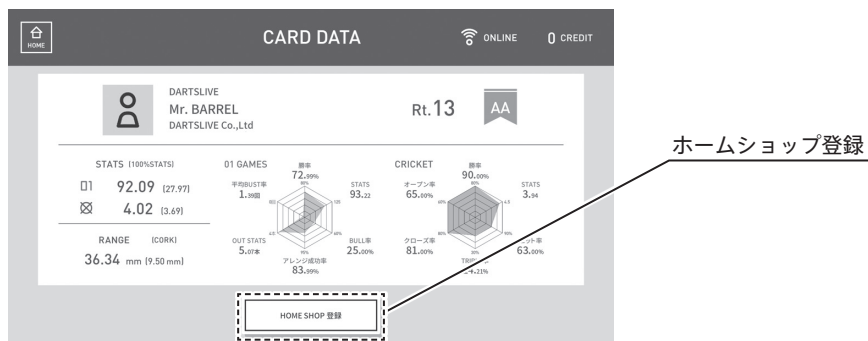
HOME

CARD DATA

ONLINE

0 CREDIT

DARTSLIVE
Mr. BARREL
DARTSLIVE Co.,Ltd

Rt.13

AA

STATS (100%STATS)

01 92.09 (27.97)

4.02 (3.69)

RANGE (CORK)

36.34 mm (9.50 mm)

01 GAMES

勝率
72.99%

平均BUST率
1.38回

STATS
93.22

OUT STATS
5.07本

BULL率
25.00%

アレンジ成功率
83.99%

CRICKET

勝率
90.00%

オープン率
65.00%

STATS
3.94

クローズ率
81.00%

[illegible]ット率
63.00%

TRIP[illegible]
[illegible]4.21%

HOME SHOP 登録

ホームショップ登録